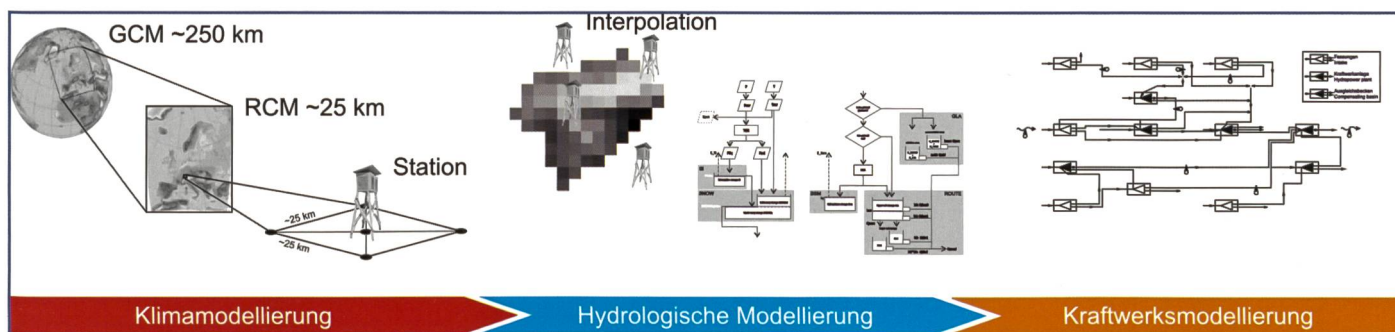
GCM ~250 km

RCM ~25 km

Station

~25 km

~25 km

Interpolation

SNOW

ROUTE

GLA

Fassungen Intake

Kraftwerksanlage Hydropower plant

Ausgleichsbecken Compensating basin

Klimamodellierung

Hydrologische Modellierung

Kraftwerksmodellierung